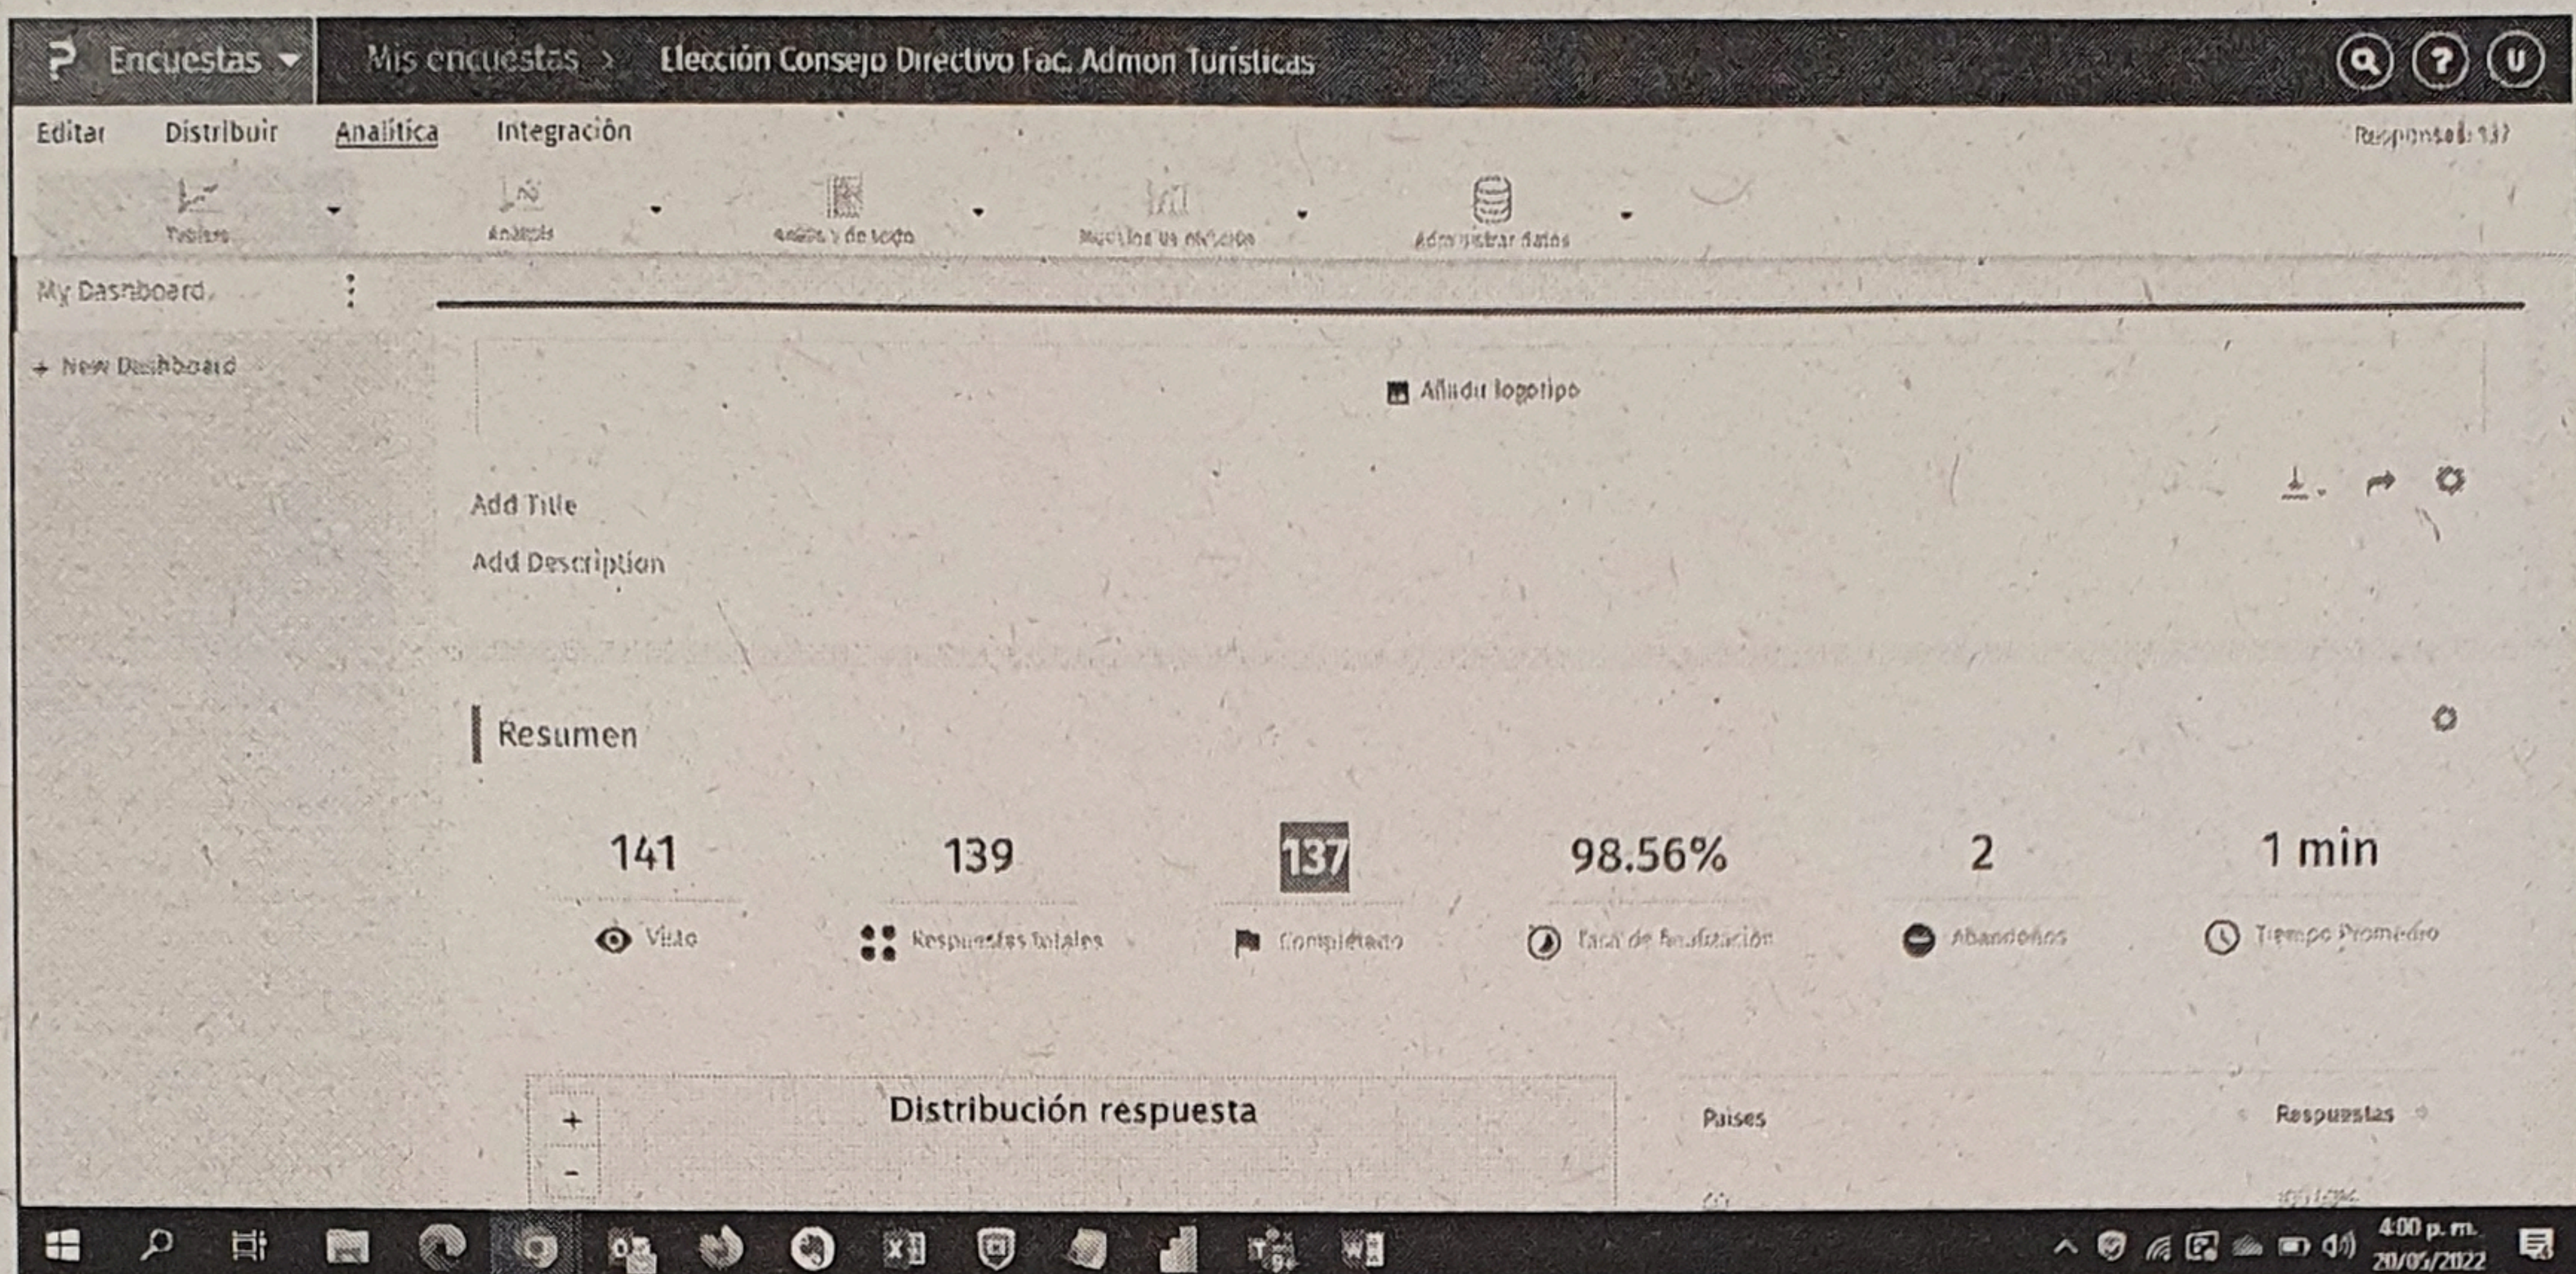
Encuestas Mis encuestas > Elección Consejo Directivo Fac. Admon Turísticas

Editar Distribuir Analítica Integración

Respuestas: 137

Tablero Análisis Análisis de texto Muestras de cálculo Administrar datos

My Dashboard

+ New Dashboard

Añadir logotipo

Add Title

Add Description

Resumen

| 141 | 139 | 137 | 98.56% | 2 | 1 min |
|---|---|---|---|---|---|
| Visto | Respuestas totales | Completado | Tasa de finalización | Abandonos | Tiempo Promedio |

+
−

Distribución respuesta

Países

Respuestas

4:00 p. m.
20/05/2022